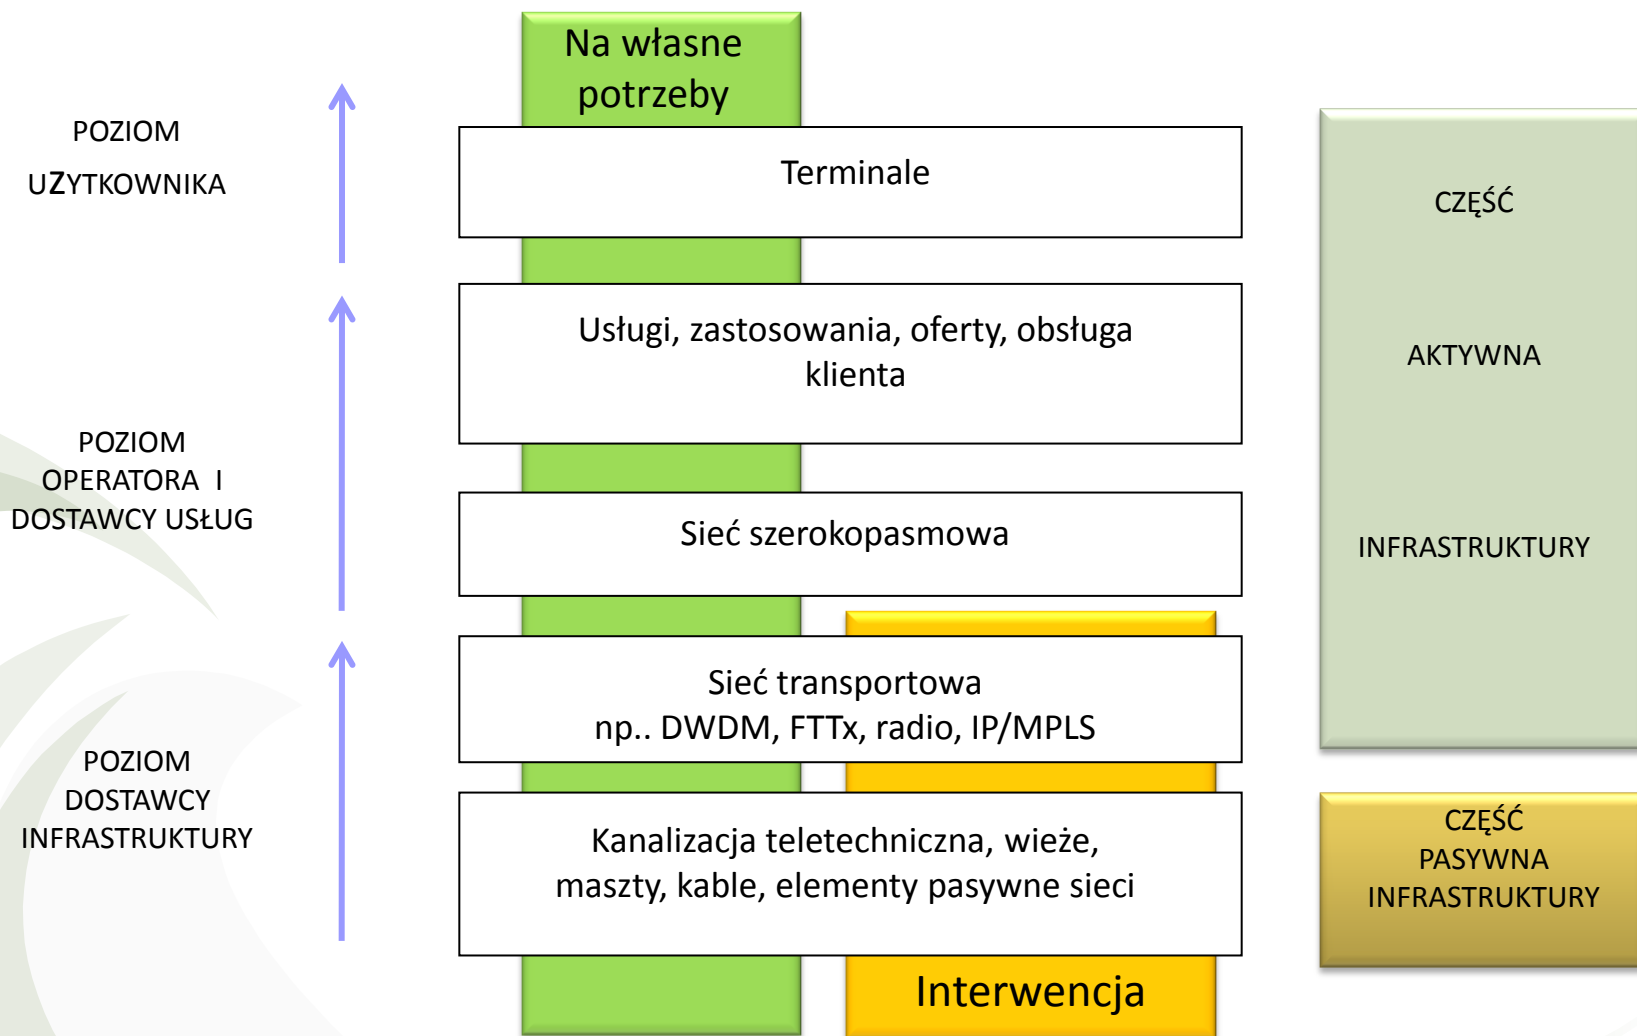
Na własne potrzeby

POZIOM

UZYTKOWNIKA

Terminale

CZĘŚĆ

AKTYWNA

INFRASTRUKTURY

Usługi, zastosowania, oferty, obsługa klienta

POZIOM OPERATORA I DOSTAWCY USŁUG

Sieć szerokopasmowa

Sieć transportowa
np.. DWDM, FTTx, radio, IP/MPLS

POZIOM DOSTAWCY INFRASTRUKTURY

Kanalizacja teletechniczna, wieże, maszty, kable, elementy pasywne sieci

CZĘŚĆ PASYWNA INFRASTRUKTURY

Interwencja